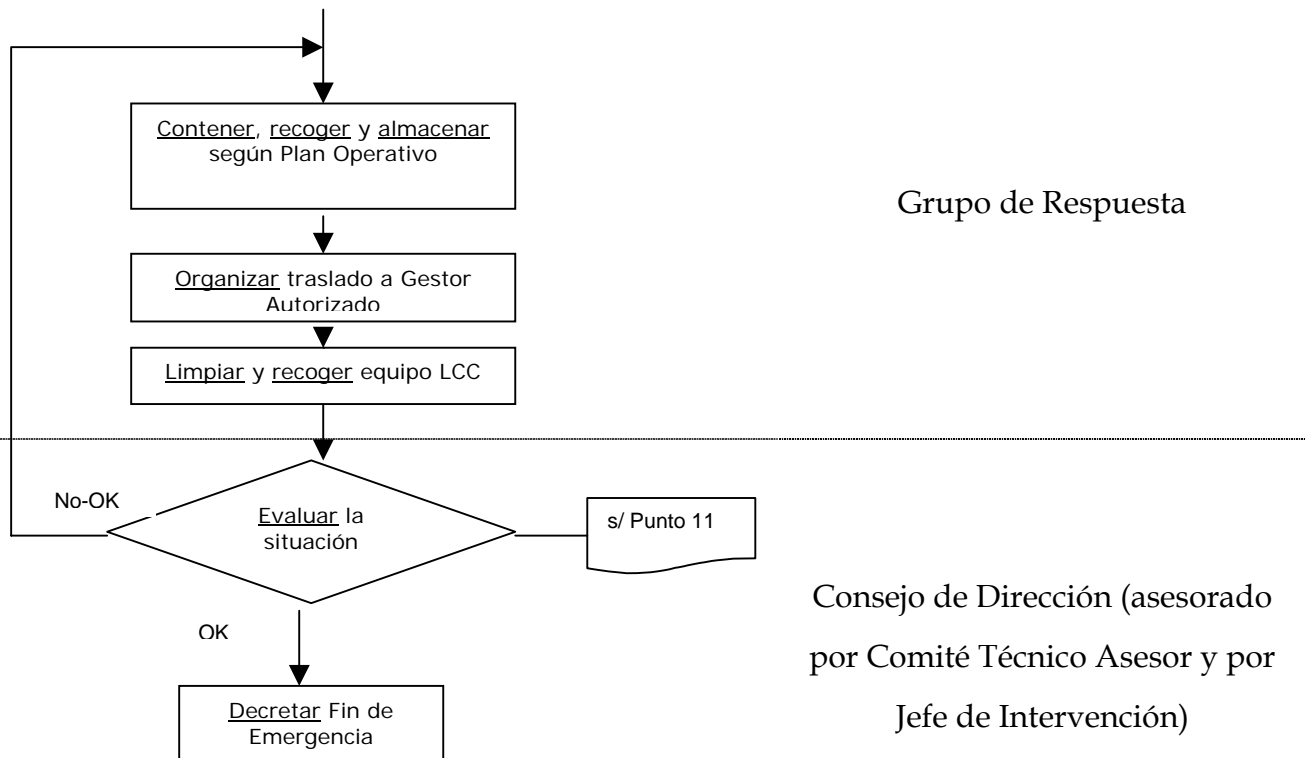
Contener, recoger y almacenar según Plan Operativo

Grupo de Respuesta

Organizar traslado a Gestor Autorizado

Limpiar y recoger equipo LCC

No-OK

Evaluar la situación

s/ Punto 11

OK

Consejo de Dirección (asesorado por Comité Técnico Asesor y por Jefe de Intervención)

Decretar Fin de Emergencia